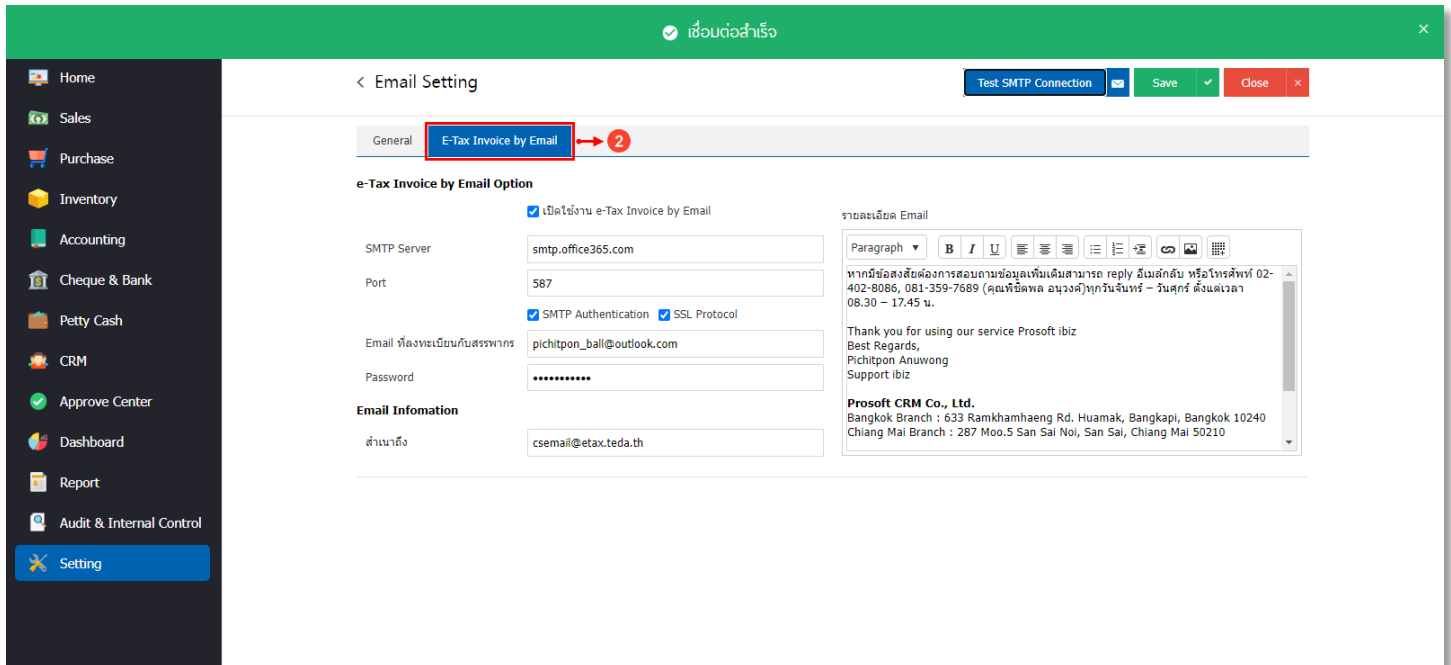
เชื่อมต่อสำเร็จ ×

Home
Sales
Purchase
Inventory
Accounting
Cheque & Bank
Petty Cash
CRM
Approve Center
Dashboard
Report
Audit & Internal Control
Setting

< Email Setting

Test SMTP Connection  Save  Close

General  E-Tax Invoice by Email  2

e-Tax Invoice by Email Option

เปิดใช้งาน e-Tax Invoice by Email

SMTP Server  smtp.office365.com

Port  587

SMTP Authentication  SSL Protocol

Email ที่ลงทะเบียนกับสรรพากร  pichitpon_ball@outlook.com

Password  •••••••••••

Email Infomation

สำเนาถึง  csemail@etax.teda.th

รายละเอียด Email

Paragraph  B  I  U

หากมีข้อสงสัยต้องการสอบถามข้อมูลเพิ่มเติมสามารถ reply อีเมล์กลับ หรือโทรศัพท์ 02-402-8086, 081-359-7689 (คุณพิชิตพล อนุวงศ์)ทุกวันจันทร์ – วันศุกร์ ตั้งแต่เวลา 08.30 – 17.45 น.

Thank you for using our service Prosoft ibiz
Best Regards,
Pichitpon Anuwong
Support ibiz

Prosoft CRM Co., Ltd.
Bangkok Branch : 633 Ramkhamhaeng Rd. Huamak, Bangkapi, Bangkok 10240
Chiang Mai Branch : 287 Moo.5 San Sai Noi, San Sai, Chiang Mai 50210